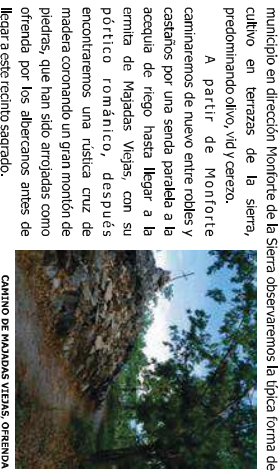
municipio en dirección Monforte de la Sierra observaremos la típica forma de cultivo en terrazas de la sierra, predominando olivo, vid y cerezo.

A partir de Monforte caminaremos de nuevo entre robles y castaños por una senda paralela a la acequia de riego hasta llegar a la ermita de Majadas Viejas, con su pórtico románico, después encontraremos una rústica cruz de madera coronando un gran montón de piedras, que han sido arrojadas como ofrenda por los albercanos antes de llegar a este recinto sagrado.

CAMINO DE MAJADAS VIEJAS, OFRENDA